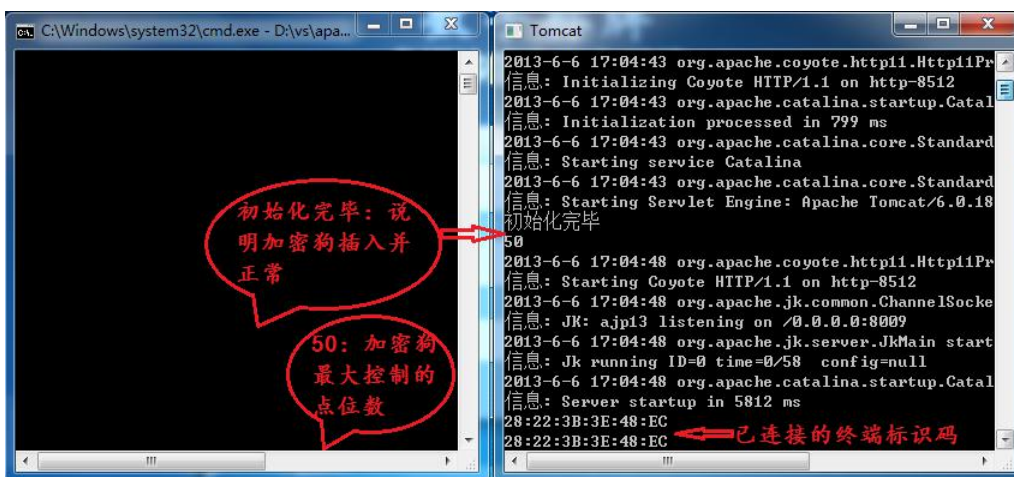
C:\Windows\system32\cmd.exe - D:\vs\apa...

Tomcat

2013-6-6 17:04:43 org.apache.coyote.http11.Http11Pr
信息: Initializing Coyote HTTP/1.1 on http-8512
2013-6-6 17:04:43 org.apache.catalina.startup.Catal
信息: Initialization processed in 799 ms
2013-6-6 17:04:43 org.apache.catalina.core.Standard
信息: Starting service Catalina
2013-6-6 17:04:43 org.apache.catalina.core.Standard
信息: Starting Servlet Engine: Apache Tomcat/6.0.18
初始化完毕
50
2013-6-6 17:04:48 org.apache.coyote.http11.Http11Pr
信息: Starting Coyote HTTP/1.1 on http-8512
2013-6-6 17:04:48 org.apache.jk.common.ChannelSocke
信息: JK: ajp13 listening on /0.0.0.0:8009
2013-6-6 17:04:48 org.apache.jk.server.JkMain start
信息: Jk running ID=0 time=0/58 config=null
2013-6-6 17:04:48 org.apache.catalina.startup.Catal
信息: Server startup in 5812 ms
28:22:3B:3E:48:EC
28:22:3B:3E:48:EC

初始化完毕：说明加密狗插入并正常

50：加密狗最大控制的点位数

已连接的终端标识码